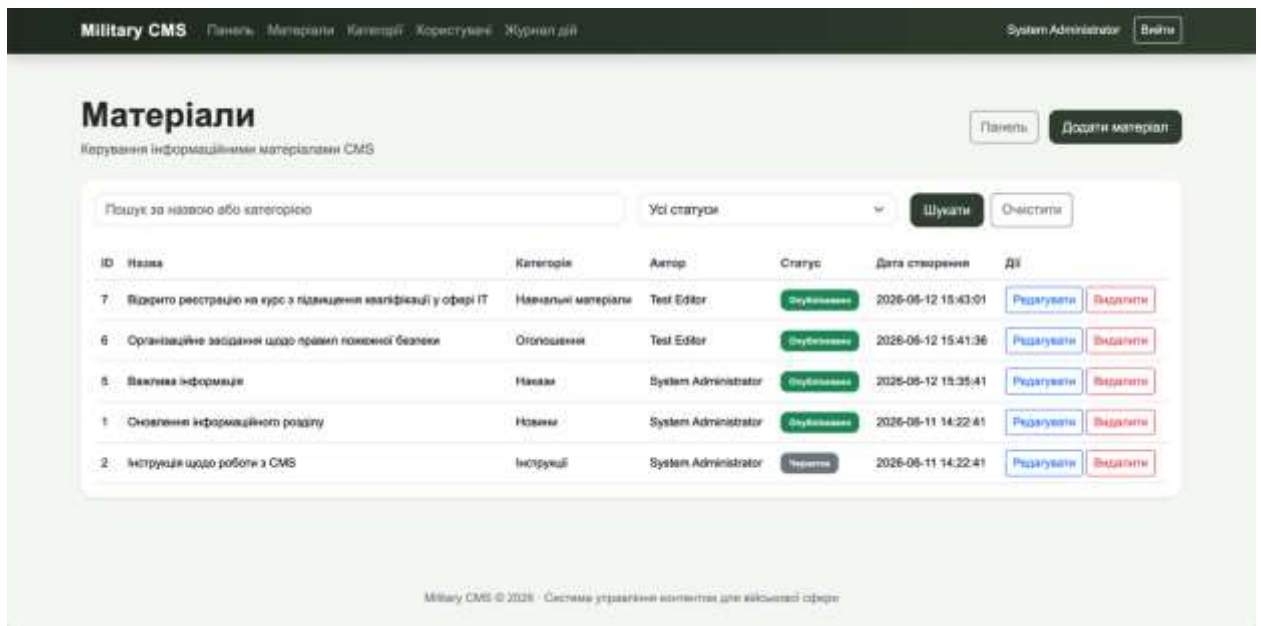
Military CMS Панель Матеріали Категорії Користувачі Журнал дій

System Administrator Вийти

Матеріали

Керування інформаційними матеріалами CMS

Панель Додати матеріал

Пошук за назвою або категорією

Усі статуси

Шукати Очистити

| ID | Назва | Категорія | Автор | Статус | Дата створення | Дії |
|---|---|---|---|---|---|---|
| 7 | Відкрито реєстрацію на курс з підвищення кваліфікації у сфері IT | Навчальні матеріали | Test Editor | Опубліковано | 2026-06-12 15:43:01 | Редагувати Видалити |
| 6 | Організаційне засідання щодо правил пожежної безпеки | Оголошення | Test Editor | Опубліковано | 2026-06-12 15:41:36 | Редагувати Видалити |
| 5 | Важлива інформація | Накази | System Administrator | Опубліковано | 2026-06-12 15:35:41 | Редагувати Видалити |
| 1 | Оновлення інформаційного розділу | Новини | System Administrator | Опубліковано | 2026-06-11 14:22:41 | Редагувати Видалити |
| 2 | Інструкція щодо роботи з CMS | Інструкції | System Administrator | Чернетка | 2026-06-11 14:22:41 | Редагувати Видалити |

Military CMS © 2026 · Система управління контентом для військової сфери